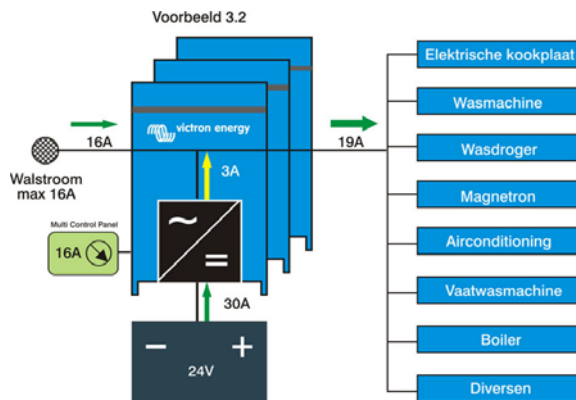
Voorbeeld 3.2

victron energy

16A

Walstroom max 16A

3A

Multi Control Panel

16A

~

=

30A

−

+

24V

19A

Elektrische kookplaat

Wasmachine

Wasdroger

Magnetron

Airconditioning

Vaatwasmachine

Boiler

Diversen